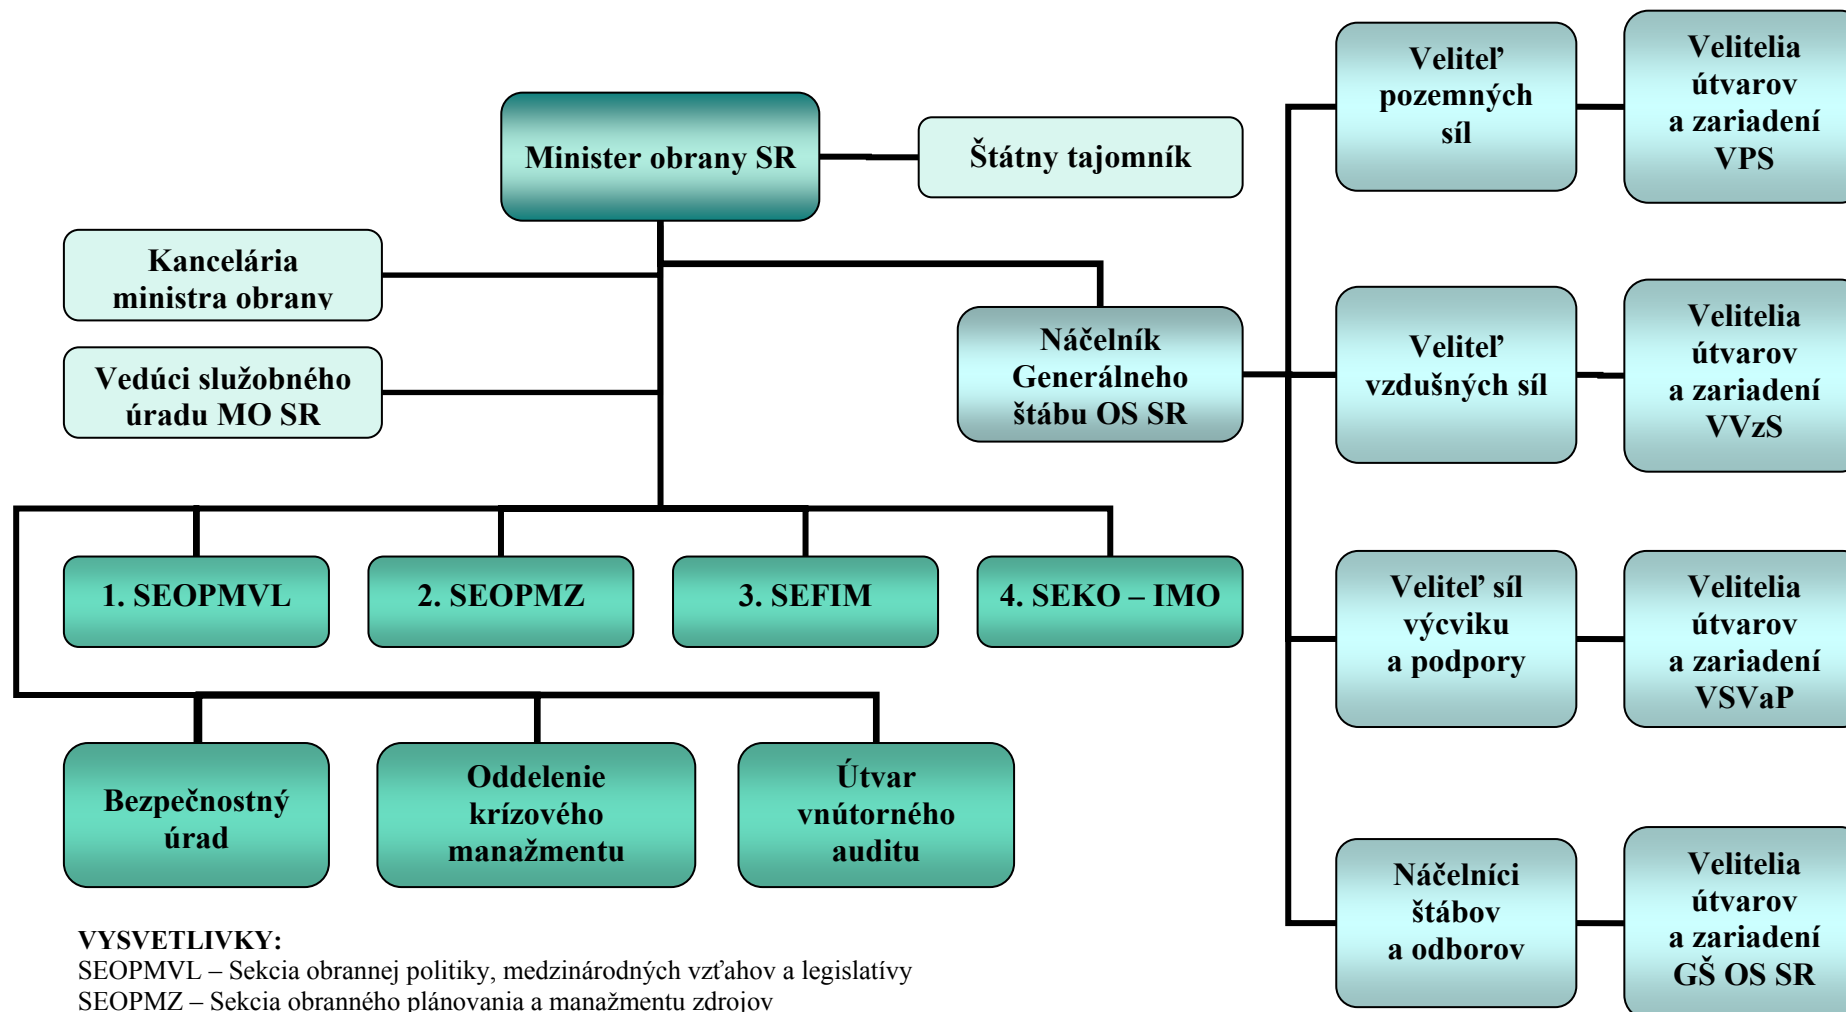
Minister obrany SR

Štátny tajomník

Kancelária ministra obrany

Vedúci služobného úradu MO SR

Náčelník Generálneho štábu OS SR

Veliteľ pozemných síl

Velitelia útvarov a zariadení VPS

Veliteľ vzdušných síl

Velitelia útvarov a zariadení VVzS

Veliteľ síl výcviku a podpory

Velitelia útvarov a zariadení VSVaP

Náčelníci štábov a odborov

Velitelia útvarov a zariadení GŠ OS SR

1. SEOPMVL

2. SEOPMZ

3. SEFIM

4. SEKO – IMO

Bezpečnostný úrad

Oddelenie krízového manažmentu

Útvar vnútorného auditu

VYSVETLIVKY:
SEOPMVL – Sekcia obrannej politiky, medzinárodných vzťahov a legislatívy
SEOPMZ – Sekcia obranného plánovania a manažmentu zdrojov